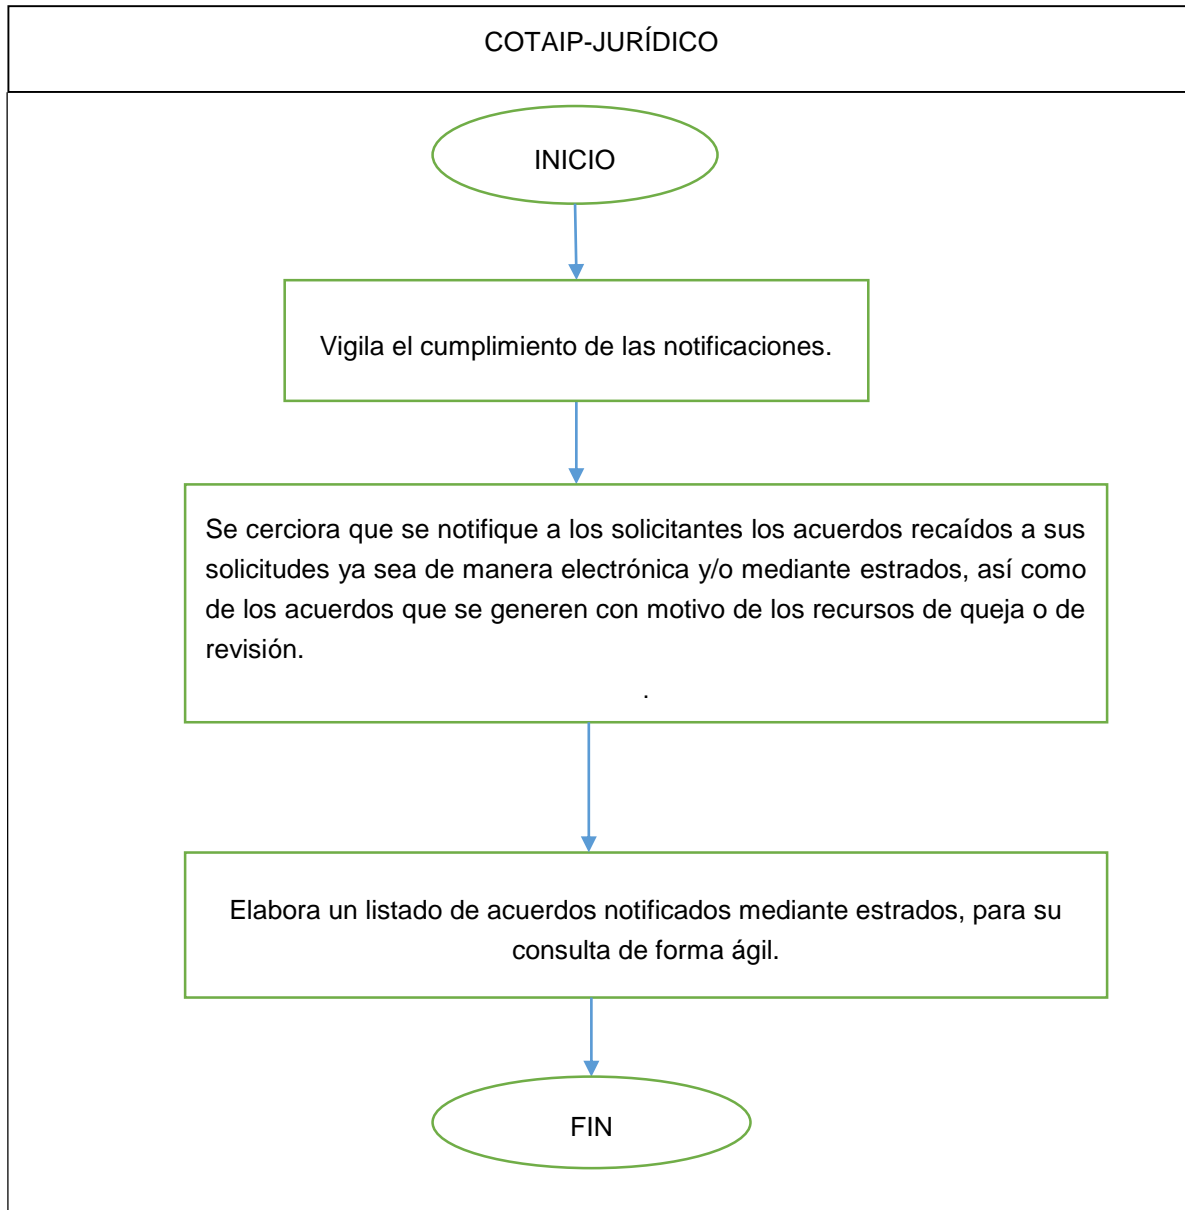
COTAIP-JURÍDICO

INICIO

Vigila el cumplimiento de las notificaciones.

Se cerciora que se notifique a los solicitantes los acuerdos recaídos a sus solicitudes ya sea de manera electrónica y/o mediante estrados, así como de los acuerdos que se generen con motivo de los recursos de queja o de revisión.

.

Elabora un listado de acuerdos notificados mediante estrados, para su consulta de forma ágil.

FIN